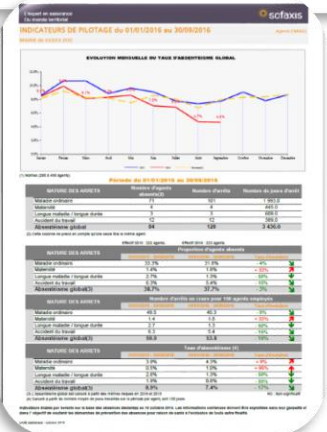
L'expert en assurance
Du monde territorial

sofaxis

INDICATEURS DE PILOTAGE du 01/01/2016 au 30/09/2016

EVOLUTION MENSUELLE DU TAUX D'ABSENTEISME GLOBAL

Janvier Février Mars Avril Mai Juin Juillet Août Septembre Octobre Novembre Décembre

Période du 01/01/2016 au 30/09/2016

| NATURE DES ARRETS | Nombre d'agents absents | Nombre d'arrêts | Nombre de jours d'arrêt |
|---|---|---|---|
| Maladie ordinaire | 71 | 101 | 1 993,0 |
| Maternité | 4 | 4 | 445,0 |
| Longue maladie / longue durée | 3 | 3 | 608,0 |
| Accident du travail | 12 | 12 | 389,0 |
| Absentéisme global | 84 | 120 | 3 435,0 |

| NATURE DES ARRETS | Proportion d'agents absents | | |
|---|---|---|---|
| Maladie ordinaire | 33,7% | 31,6% | -4% |
| Maternité | 1,4% | 1,6% | -12% |
| Longue maladie / longue durée | 2,7% | 1,3% | 50% |
| Accident du travail | 5,9% | 3,4% | 15% |
| Absentéisme global(3) | 38,7% | 37,7% | -3% |

| NATURE DES ARRETS | Nombre d'arrêts en cours pour 100 agents employés | | |
|---|---|---|---|
| Maladie ordinaire | 46,5 | 46,3 | 0% |
| Maternité | 1,4 | 1,6 | -12% |
| Longue maladie / longue durée | 2,7 | 1,3 | 50% |
| Accident du travail | 5,5 | 3,4 | 15% |
| Absentéisme global(3) | 56,0 | 53,6 | 15% |

| NATURE DES ARRETS | Taux d'absentéisme (3) | | |
|---|---|---|---|
| Maladie ordinaire | 3,9% | 4,3% | -9% |
| Maternité | 0,5% | 1,0% | -50% |
| Longue maladie / longue durée | 0,8% | 1,4% | 50% |
| Accident du travail | 1,9% | 0,6% | 50% |
| Absentéisme global(3) | 6,9% | 7,4% | -7% |

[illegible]